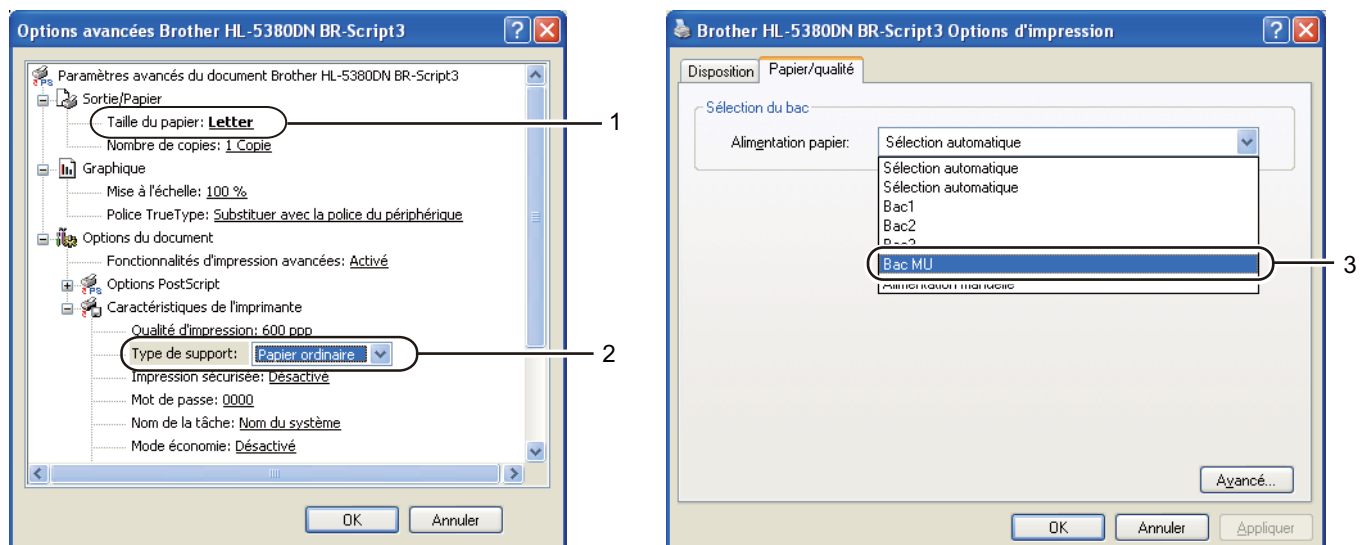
Options avancées Brother HL-5380DN BR-Script3

Paramètres avancés du document Brother HL-5380DN BR-Script3
Sortie/Papier
Taille du papier: Letter
Nombre de copies: 1 Copie
Graphique
Mise à l'échelle: 100 %
Police TrueType: Substituer avec la police du périphérique
Options du document
Fonctionnalités d'impression avancées: Activé
Options PostScript
Caractéristiques de l'imprimante
Qualité d'impression: 600 ppp
Type de support: Papier ordinaire
Impression sécurisée: Désactivé
Mot de passe: 0000
Nom de la tâche: Nom du système
Mode économie: Désactivé

OK Annuler

1
2

Brother HL-5380DN BR-Script3 Options d'impression

Disposition Papier/qualité

Sélection du bac
Alimentation papier: Sélection automatique
Sélection automatique
Sélection automatique
Bac1
Bac2
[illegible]
Bac MU
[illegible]

3

Avancé...

OK Annuler Appliquer